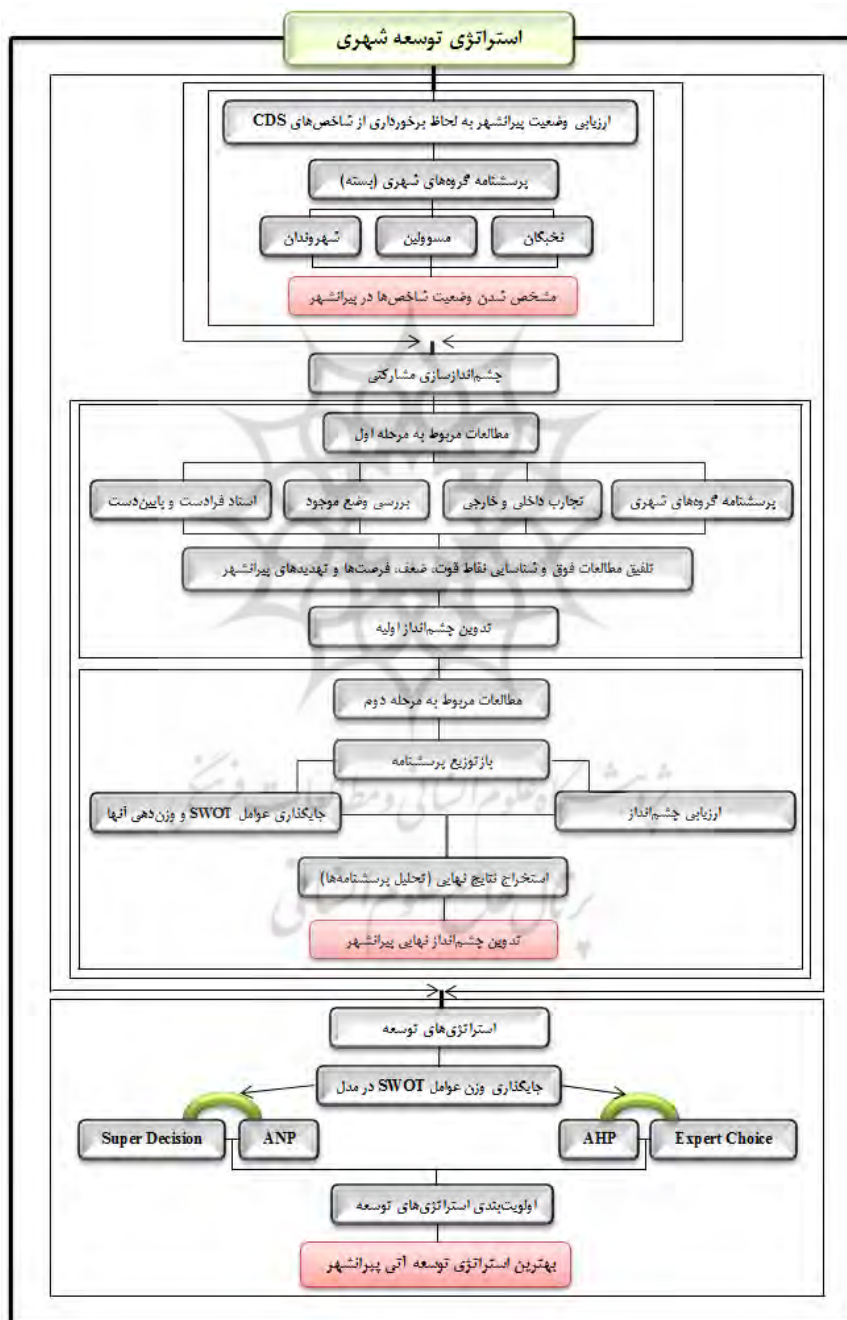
استراتژی توسعه شهری

ارزیابی وضعیت پیرانشهر به لحاظ برخورداری از شاخص‌های CDS

پرسشنامه گروه‌های شهری (بسته)

نخبگان

مسوولین

شهروندان

مشخص شدن وضعیت شاخص‌ها در پیرانشهر

چشم‌اندازسازی مشارکتی

مطالعات مربوط به مرحله اول

پرسشنامه گروه‌های شهری

تجارب داخلی و خارجی

بررسی وضع موجود

اسناد فرادست و پایین‌دست

تلفیق مطالعات فوق و شناسایی نقاط قوت، ضعف، فرصت‌ها و تهدیدهای پیرانشهر

تدوین چشم‌انداز اولیه

مطالعات مربوط به مرحله دوم

بازتوزیع پرسشنامه

ارزیابی چشم‌انداز

جایگذاری عوامل SWOT و وزن‌دهی آنها

استخراج نتایج نهایی (تحلیل پرسشنامه‌ها)

تدوین چشم‌انداز نهایی پیرانشهر

استراتژی‌های توسعه

جایگذاری وزن عوامل SWOT در مدل

Expert Choice

AHP

ANP

Super Decision

اولویت‌بندی استراتژی‌های توسعه

بهترین استراتژی توسعه آتی پیرانشهر